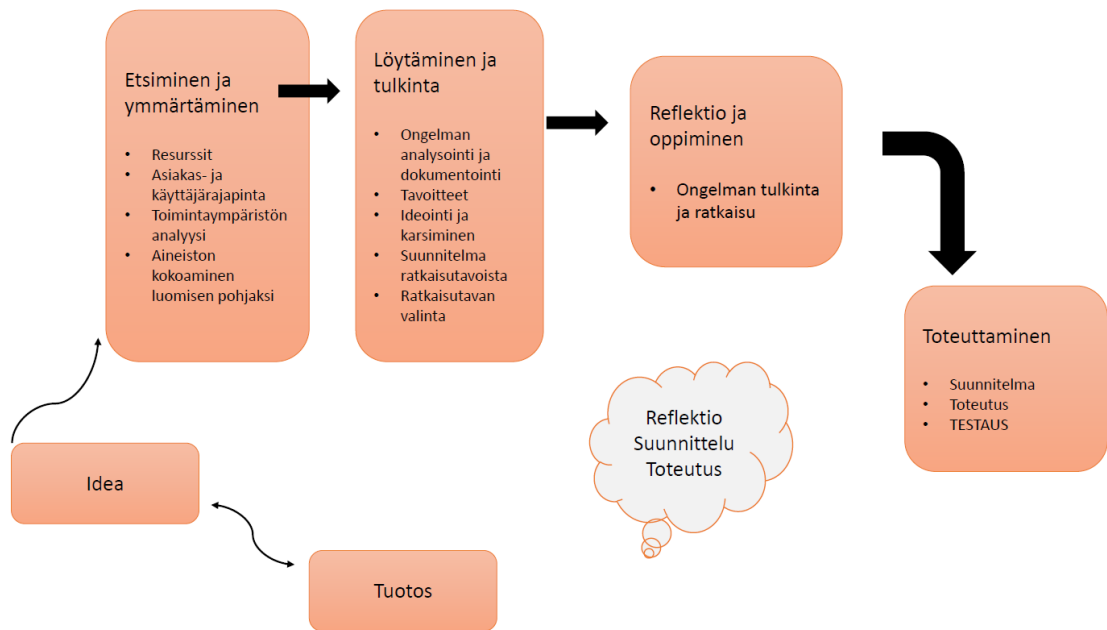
Etsiminen ja ymmärtäminen

- Resurssit
- Asiakas- ja käyttäjärajapinta
- Toimintaympäristön analyysi
- Aineiston kokoaminen luomisen pohjaksi

Löytäminen ja tulkinta

- Ongelman analysointi ja dokumentointi
- Tavoitteet
- Ideointi ja karsiminen
- Suunnitelma ratkaisutavoista
- Ratkaisutavan valinta

Reflektio ja oppiminen

- Ongelman tulkinta ja ratkaisu

Toteuttaminen

- Suunnitelma
- Toteutus
- TESTAUS

Reflektio
Suunnittelu
Toteutus

Idea

Tuotos